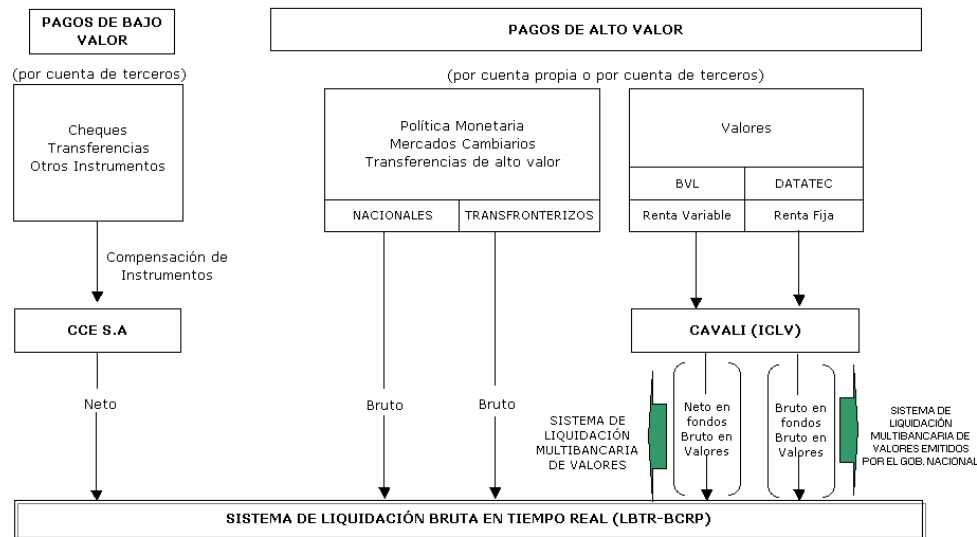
PAGOS DE BAJO VALOR

PAGOS DE ALTO VALOR

(por cuenta de terceros)

(por cuenta propia o por cuenta de terceros)

Cheques
Transferencias
Otros Instrumentos

Política Monetaria
Mercados Cambiarios
Transferencias de alto valor

NACIONALES | TRANSFRONTERIZOS

Valores

BVL | DATATEC

Renta Variable | Renta Fija

Compensación de Instrumentos

CCE S.A

CAVALI (ICLV)

Neto

Bruto

Bruto

SISTEMA DE LIQUIDACIÓN MULTIBANCARIA DE VALORES

Neto en fondos Bruto en Valores

Bruto en fondos Bruto en Valores

SISTEMA DE LIQUIDACIÓN MULTIBANCARIA DE VALORES EMITIDOS POR EL GOB. NACIONAL

SISTEMA DE LIQUIDACIÓN BRUTA EN TIEMPO REAL (LBTR-BCRP)